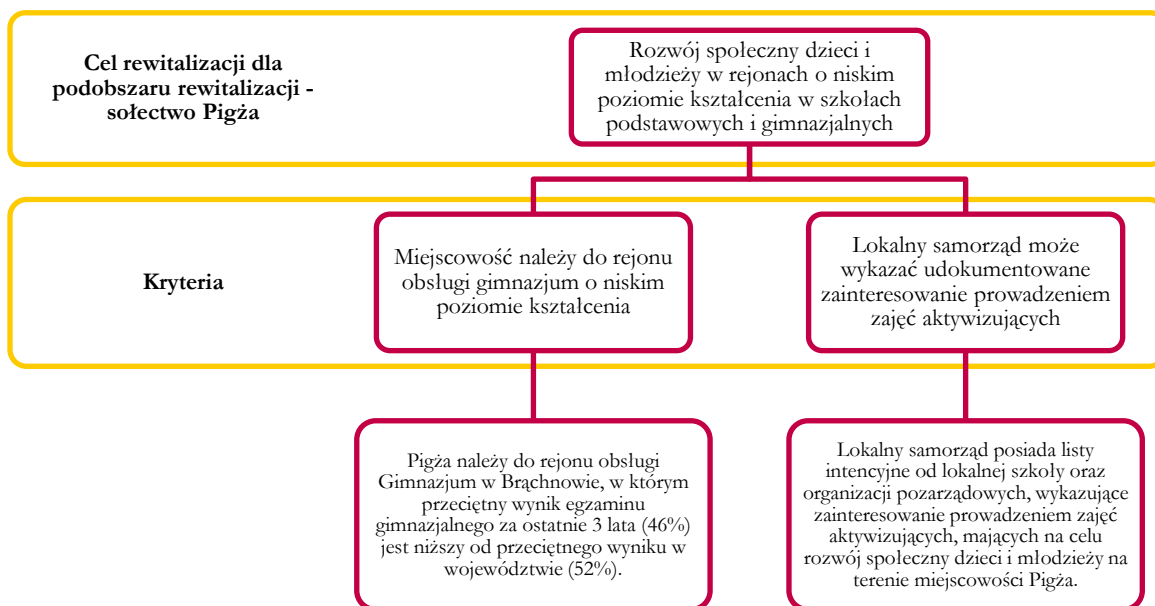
Cel rewitalizacji dla podobszaru rewitalizacji - sołectwo Pigża

Rozwój społeczny dzieci i młodzieży w rejonach o niskim poziomie kształcenia w szkołach podstawowych i gimnazjalnych

Kryteria

Miejscowość należy do rejonu obsługi gimnazjum o niskim poziomie kształcenia

Lokalny samorząd może wykazać udokumentowane zainteresowanie prowadzeniem zajęć aktywizujących

Pigża należy do rejonu obsługi Gimnazjum w Brąchnowie, w którym przeciętny wynik egzaminu gimnazjalnego za ostatnie 3 lata (46%) jest niższy od przeciętnego wyniku w województwie (52%).

Lokalny samorząd posiada listy intencyjne od lokalnej szkoły oraz organizacji pozarządowych, wykazujące zainteresowanie prowadzeniem zajęć aktywizujących, mających na celu rozwój społeczny dzieci i młodzieży na terenie miejscowości Pigża.